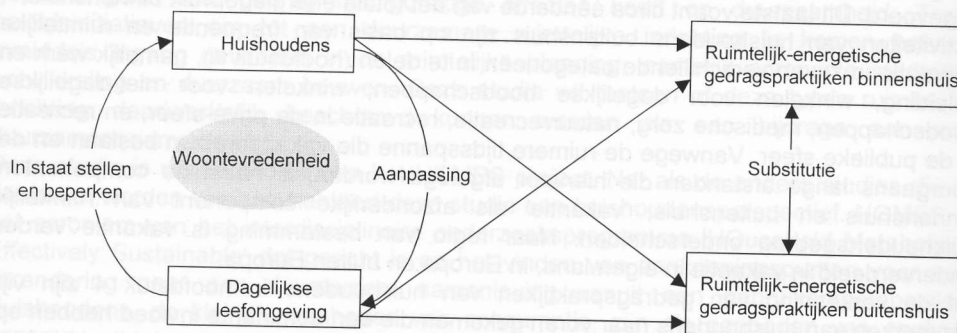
Huishoudens

Ruimtelijk-energetische gedragspraktijken binnenshuis

Woontevredenheid

In staat stellen en beperken

Aanpassing

Substitutie

Dagelijkse leefomgeving

Ruimtelijk-energetische gedragspraktijken buitenshuis